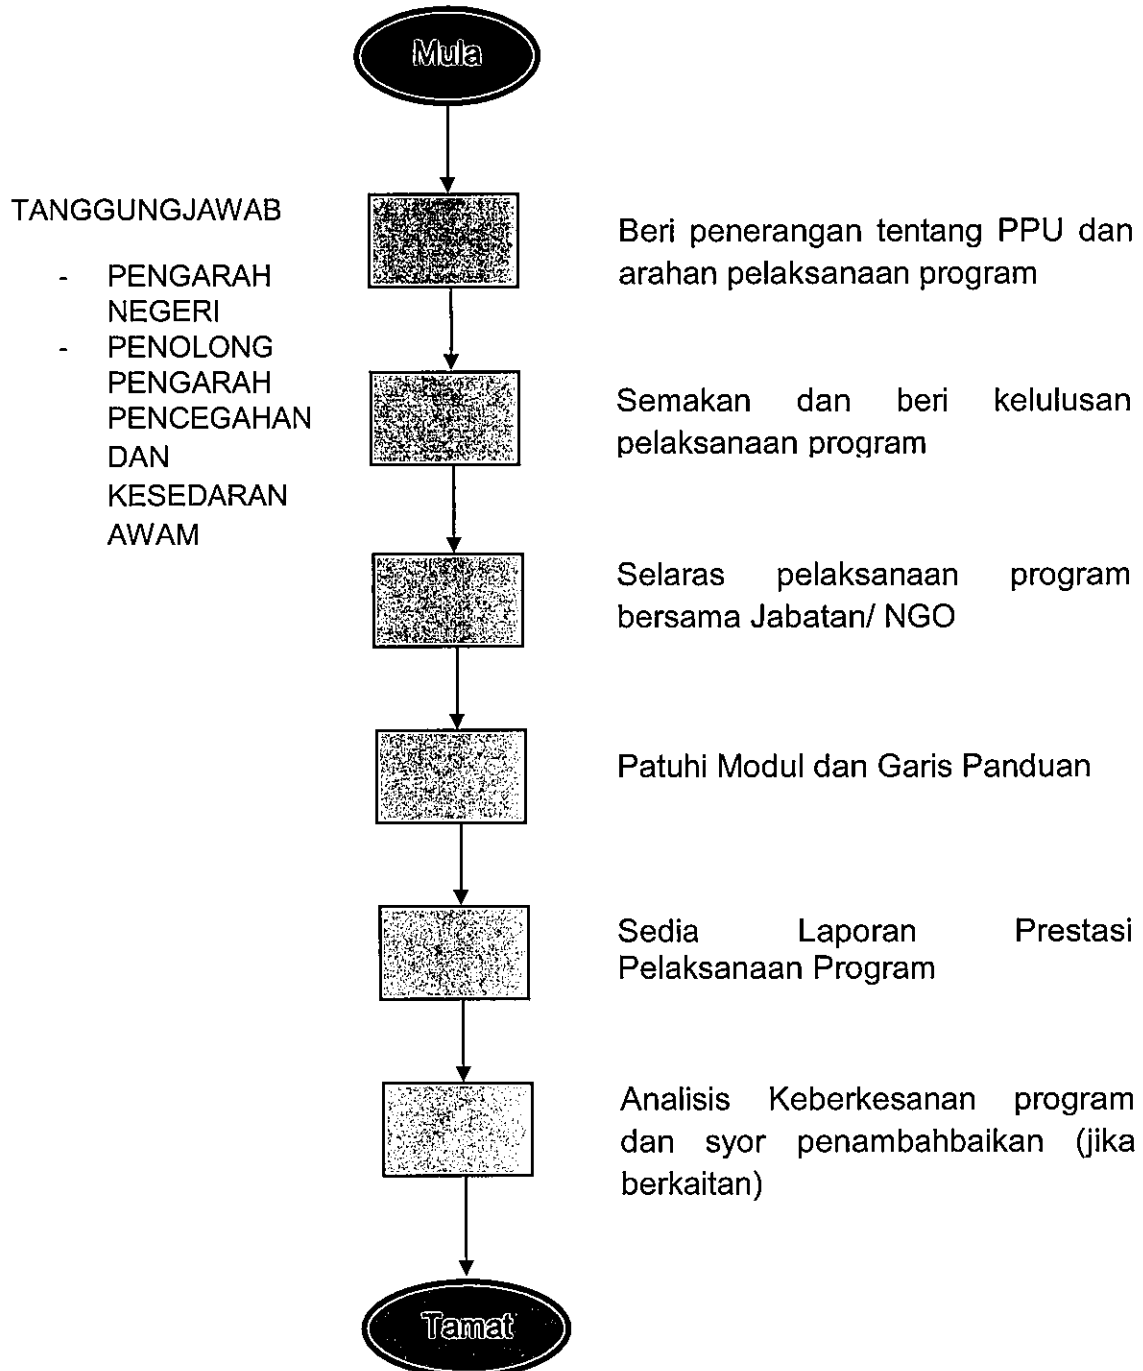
Mula

TANGGUNGJAWAB

- PENGARAH NEGERI
- PENOLONG PENGARAH PENCEGAHAN DAN KESEDARAN AWAM

Beri penerangan tentang PPU dan arahan pelaksanaan program

Semakan dan beri kelulusan pelaksanaan program

Selaras pelaksanaan program bersama Jabatan/ NGO

Patuhi Modul dan Garis Panduan

Sedia Laporan Prestasi Pelaksanaan Program

Analisis Keberkesanan program dan syor penambahbaikan (jika berkaitan)

Tamat